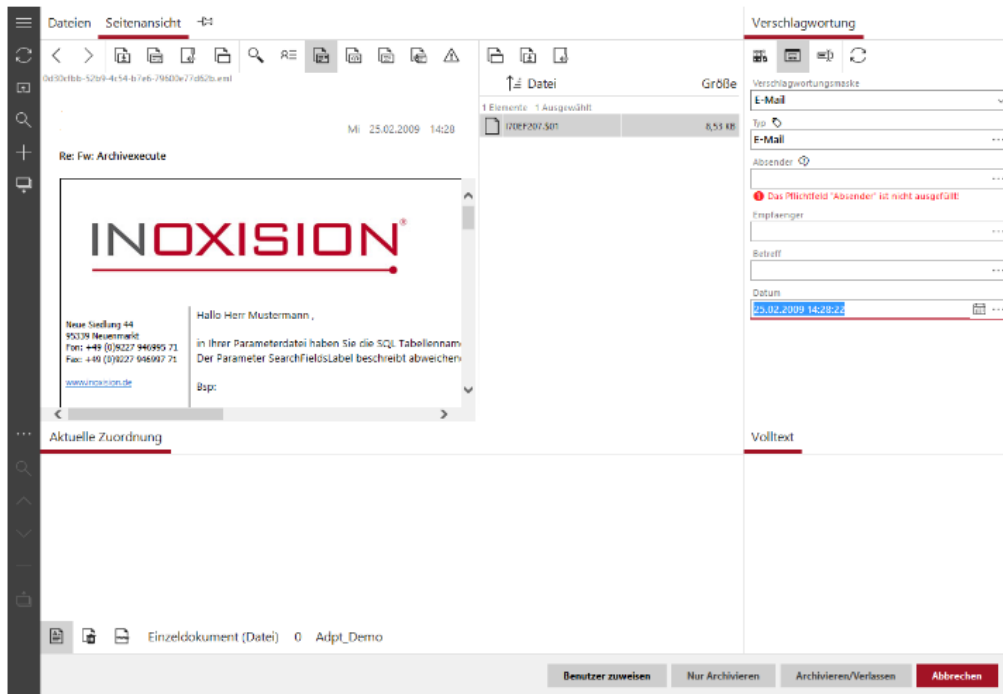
Dateien Seitenansicht

0d30cfbb-52b9-4c54-b7e6-79600e77d62b.eml

Mi 25.02.2009 14:28

Re: Fw: Archivexecute

INOXISION

Neue Siedlung 44
95339 Neuenmarkt
Fon: +49 (0)9227 946995 71
Fax: +49 (0)9227 946997 71

www.inoxision.de

Hallo Herr Mustermann ,

in Ihrer Parameterdatei haben Sie die SQL Tabellenname
Der Parameter SearchFieldsLabel beschreibt abweichen

Bsp:

Datei Größe

1 Elemente 1 Ausgewählt

I20EF207.$01 8,53 KB

Verschlagwortung

Verschlagwortungsmaske
E-Mail

Typ
E-Mail

Absender

Das Pflichtfeld "Absender" ist nicht ausgefüllt

Empfaenger

Betreff

Datum
25.02.2009 14:28:22

Aktuelle Zuordnung

Volltext

Einzeldokument (Datei) 0 Adpt_Demo

Benutzer zuweisen Nur Archivieren Archivieren/Verlassen Abbrechen